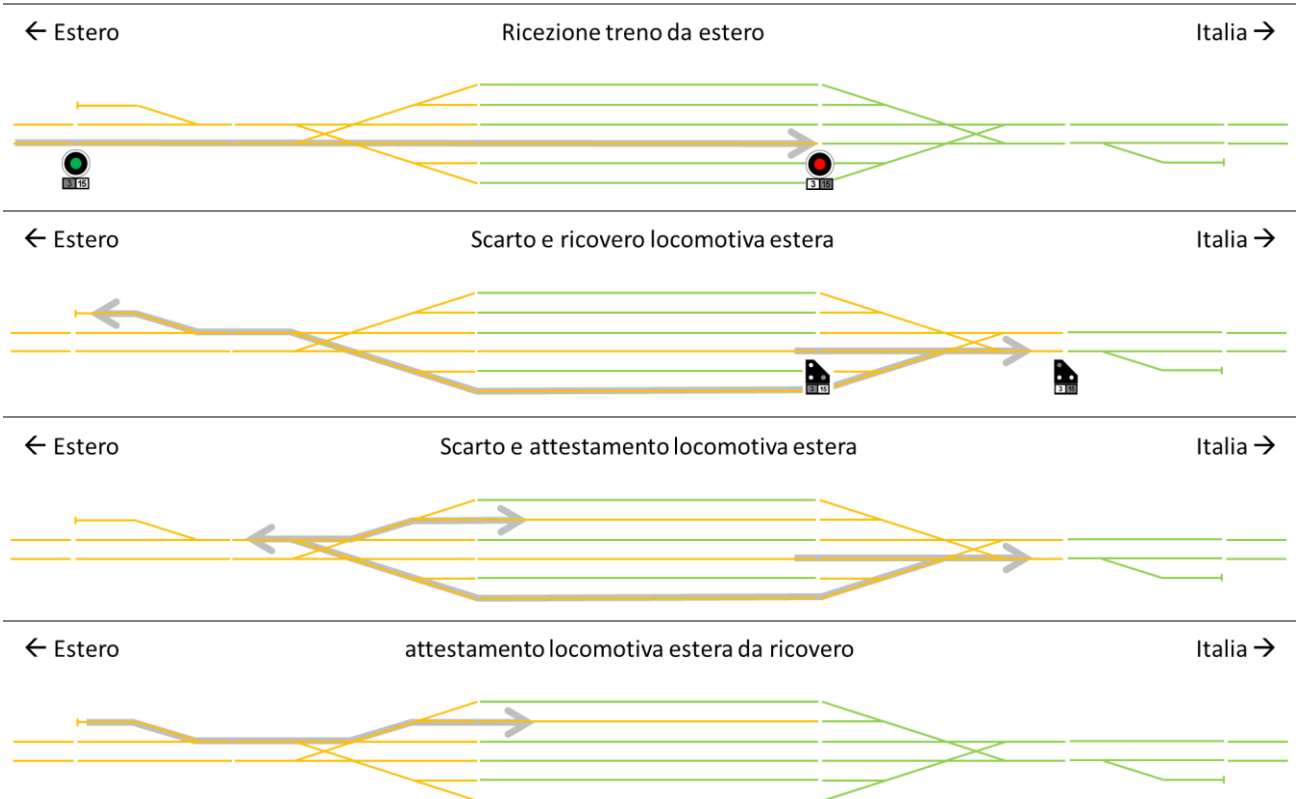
← Estero
Ricezione treno da estero
Italia →

3 15
3 15

← Estero
Scarto e ricovero locomotiva estera
Italia →

3 15
3 15

← Estero
Scarto e attestamento locomotiva estera
Italia →

← Estero
attestamento locomotiva estera da ricovero
Italia →